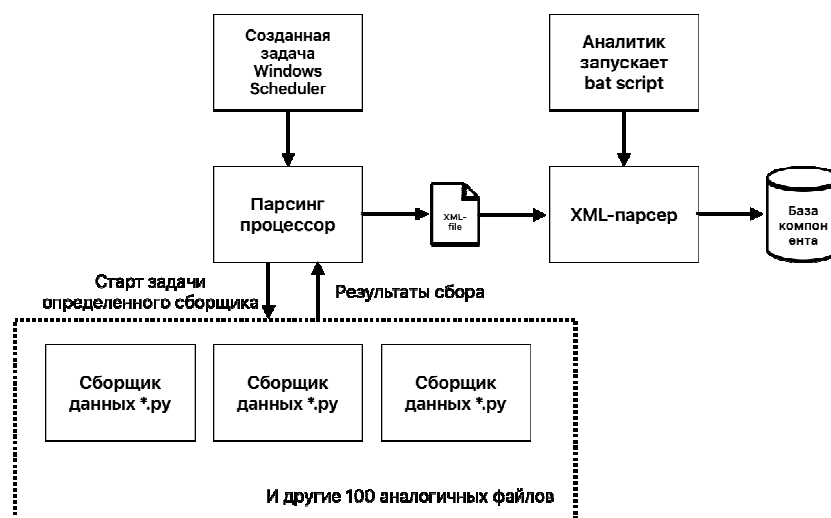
Созданная задача Windows Scheduler

Аналитик запускает bat script

Парсинг процессор

XML-file

XML-парсер

База компон ента

Старт задачи определенного сборщика

Результаты сбора

Сборщик данных *.py

Сборщик данных *.py

Сборщик данных *.py

И другие 100 аналогичных файлов